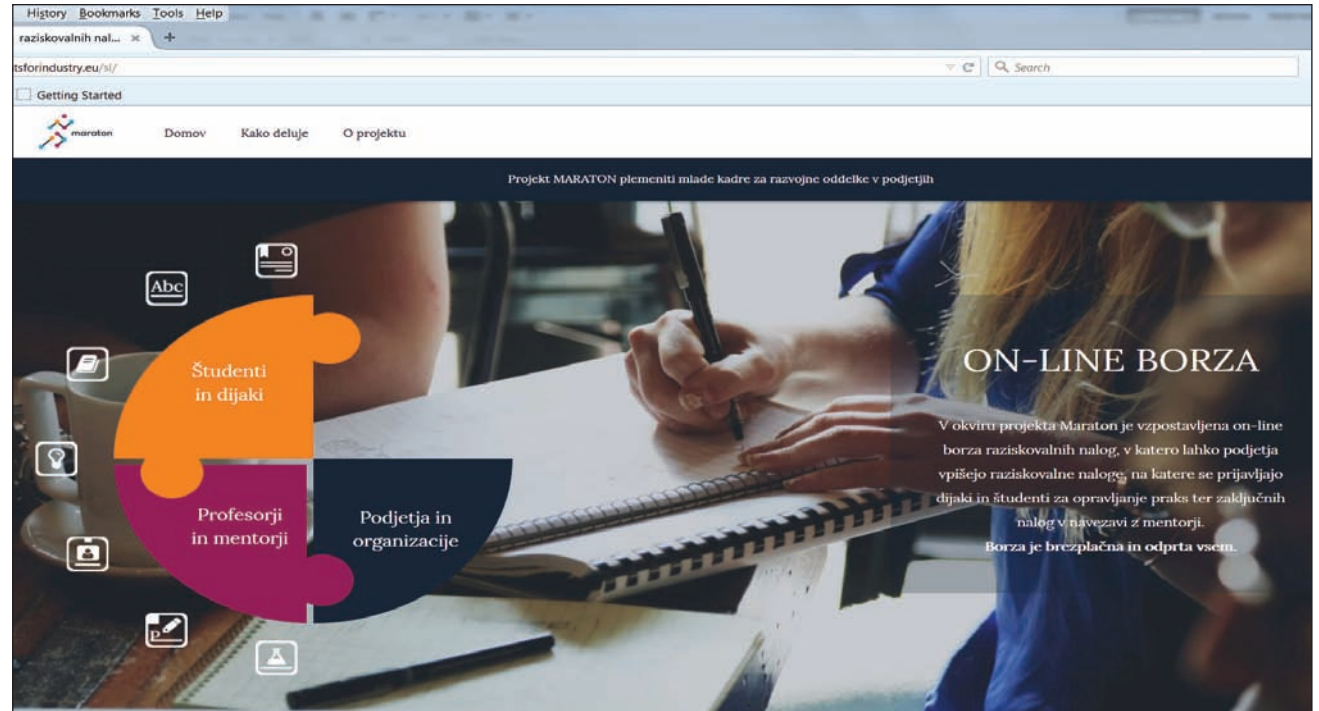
History Bookmarks Tools Help

raziskovalnih nal... ×

tsforindustry.eu/sl/

Search

Getting Started

maraton

Domov Kako deluje O projektu

Projekt MARATON plemeniti mlade kadre za razvojne oddelke v podjetjih

Abc

Študenti in dijaki

Profesorji in mentorji

Podjetja in organizacije

ON-LINE BORZA

V okviru projekta Maraton je vzpostavljena on-line borza raziskovalnih nalog, v katero lahko podjetja vpišejo raziskovalne naloge, na katere se prijavljajo dijaki in študenti za opravljanje praks ter zaključnih nalog v navezavi z mentorji.

Borza je brezplačna in odprta vsem.